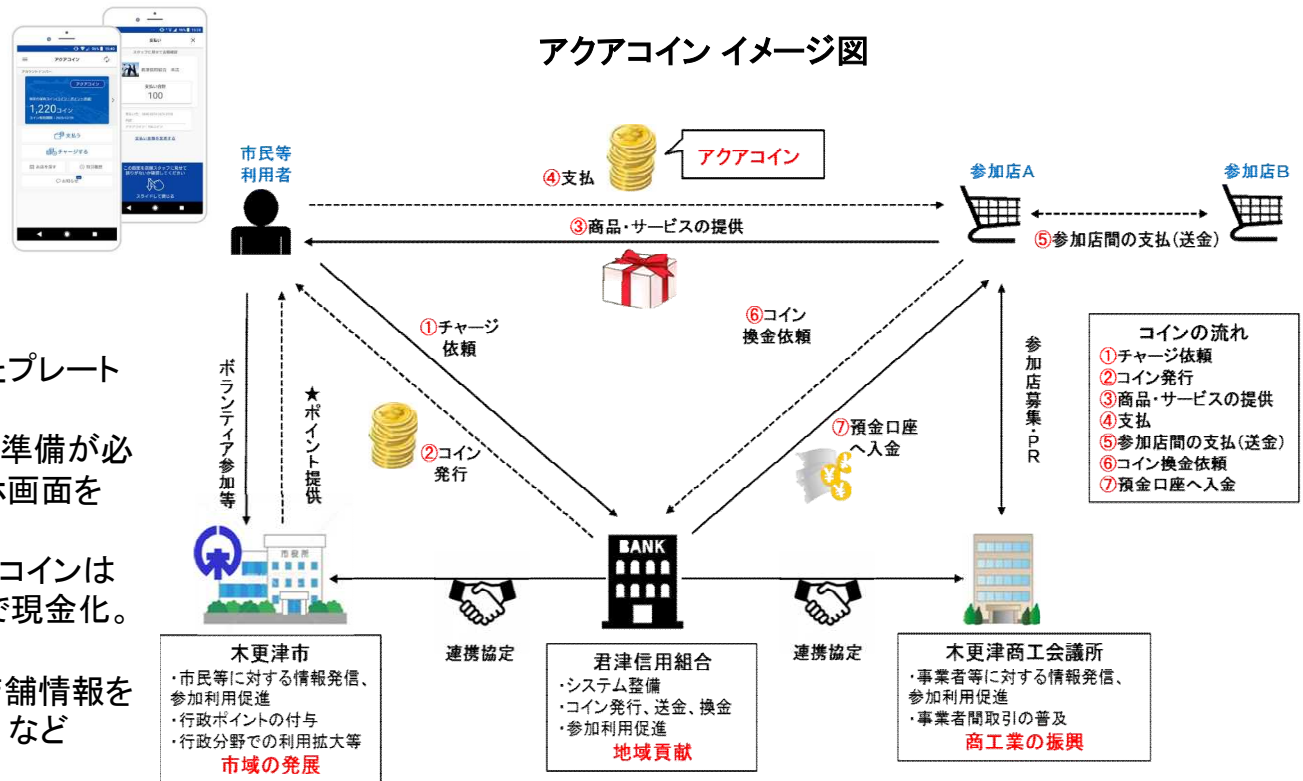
アクアコイン イメージ図

アクアコイン
1,220コイン
支払う
チャージする
支払い
100

市民等利用者

④支払

アクアコイン

参加店A

参加店B

③商品・サービスの提供

⑤参加店間の支払(送金)

①チャージ依頼

⑥コイン換金依頼

参加店募集・PR

コインの流れ
①チャージ依頼
②コイン発行
③商品・サービスの提供
④支払
⑤参加店間の支払(送金)
⑥コイン換金依頼
⑦預金口座へ入金

ボランティア参加等

★ポイント提供

②コイン発行

⑦預金口座へ入金

ープレート

準備が必
画面を

コインは
で現金化。

舗情報を
など

市役所

BANK

連携協定

連携協定

木更津市
・市民等に対する情報発信、参加利用促進
・行政ポイントの付与
・行政分野での利用拡大等
市域の発展

君津信用組合
・システム整備
・コイン発行、送金、換金
・参加利用促進
地域貢献

木更津商工会議所
・事業者等に対する情報発信、参加利用促進
・事業者間取引の普及
商工業の振興